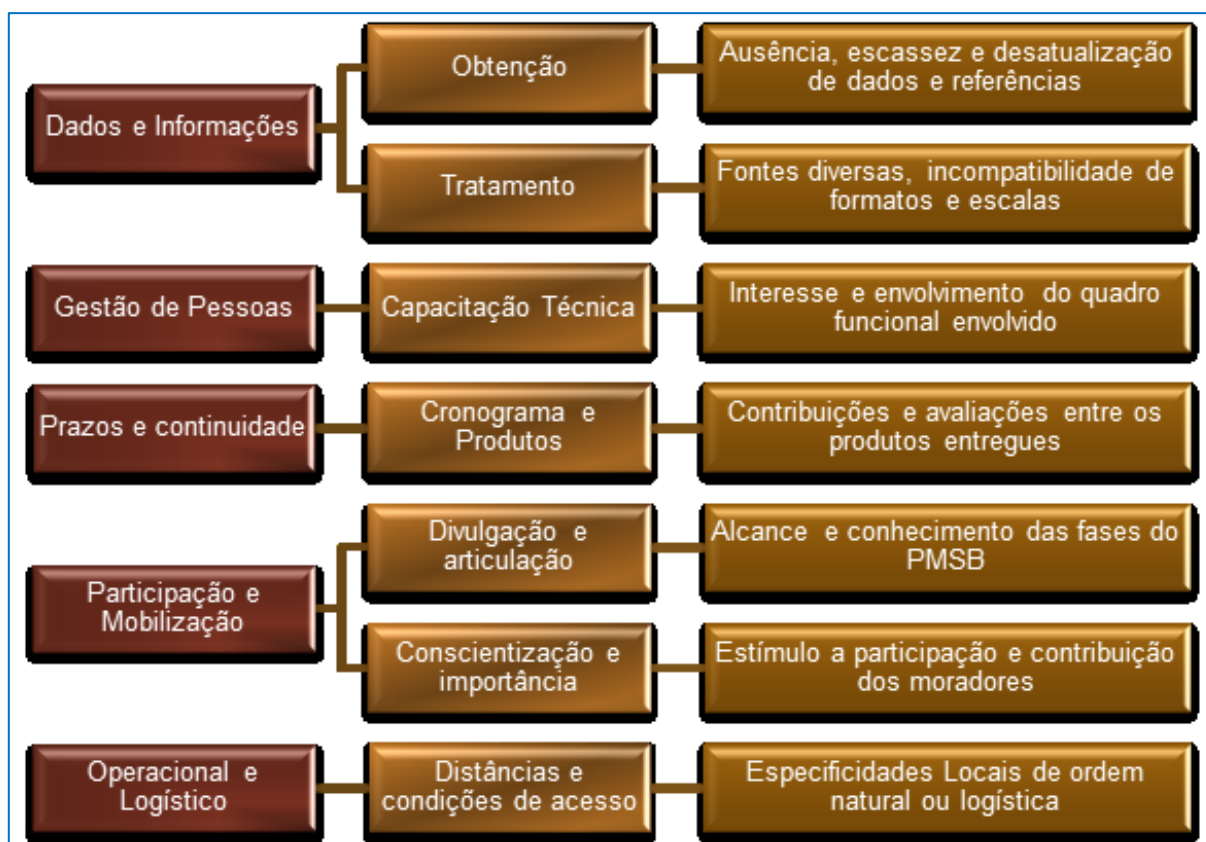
Dados e Informações

Obtenção

Ausência, escassez e desatualização de dados e referências

Tratamento

Fontes diversas, incompatibilidade de formatos e escalas

Gestão de Pessoas

Capacitação Técnica

Interesse e envolvimento do quadro funcional envolvido

Prazos e continuidade

Cronograma e Produtos

Contribuições e avaliações entre os produtos entregues

Participação e Mobilização

Divulgação e articulação

Alcance e conhecimento das fases do PMSB

Conscientização e importância

Estímulo a participação e contribuição dos moradores

Operacional e Logístico

Distâncias e condições de acesso

Especificidades Locais de ordem natural ou logística